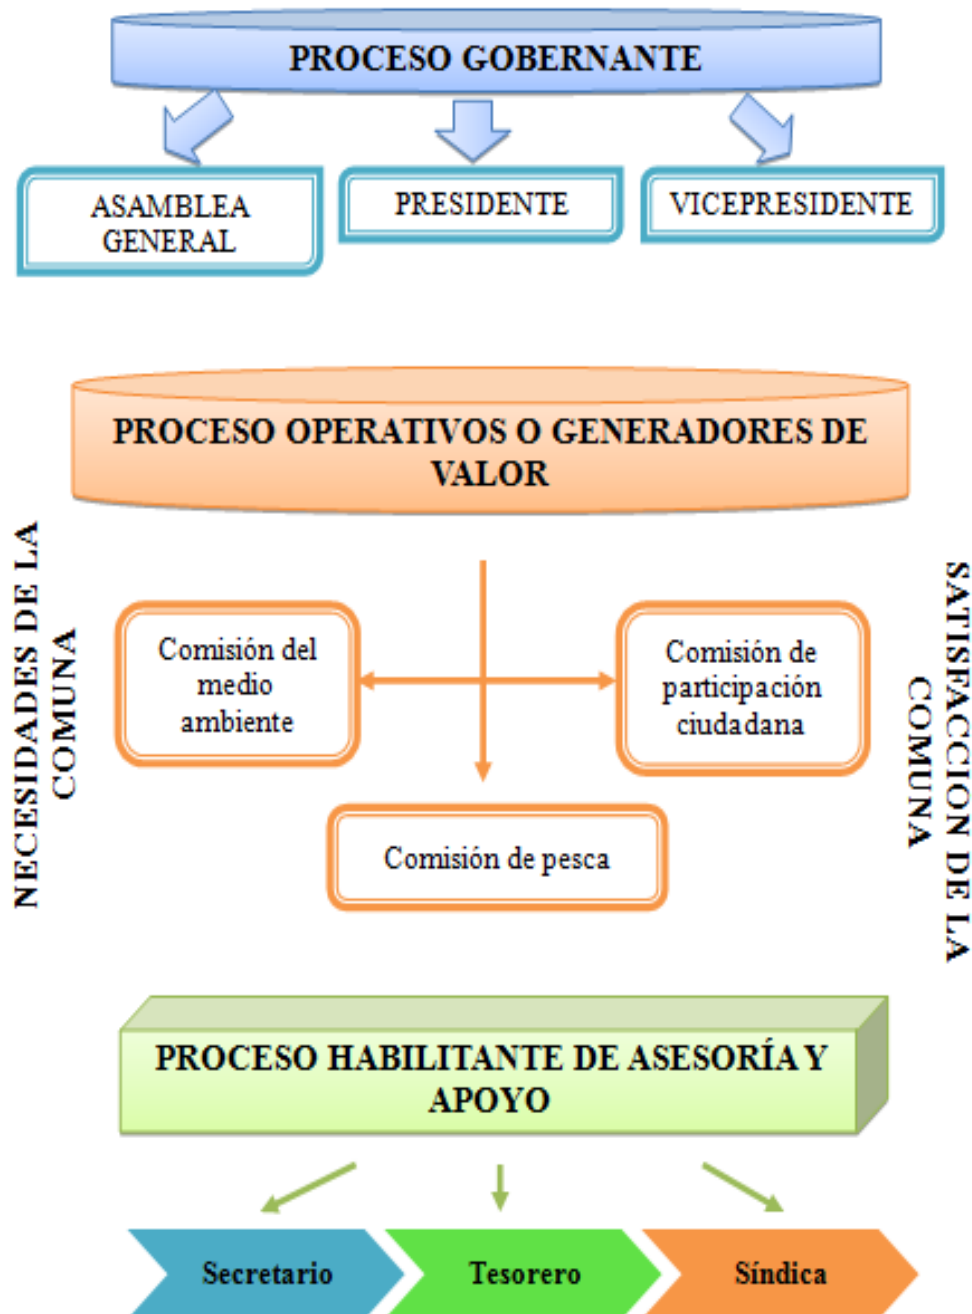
PROCESO GOBERNANTE

ASAMBLEA GENERAL

PRESIDENTE

VICEPRESIDENTE

PROCESO OPERATIVOS O GENERADORES DE VALOR

NECESIDADES DE LA COMUNA

Comisión del medio ambiente

Comisión de participación ciudadana

Comisión de pesca

SATISFACCION DE LA COMUNA

PROCESO HABILITANTE DE ASESORÍA Y APOYO

Secretario

Tesorero

Síndica